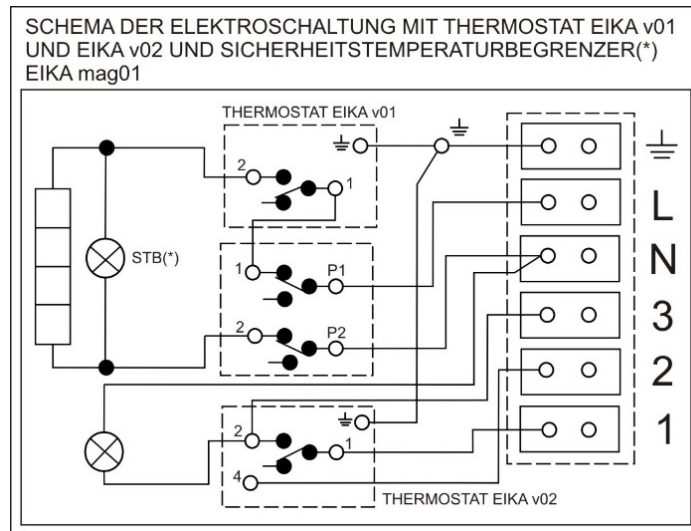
SCHEMA DER ELEKTROSCHALTUNG MIT THERMOSTAT EIKA v01 UND EIKA v02 UND SICHERHEITSTEMPERATURBEGRENZER(*) EIKA mag01

THERMOSTAT EIKA v01

2

1

STB(*)

1

P1

2

P2

2

1

4

THERMOSTAT EIKA v02

L

N

3

2

1